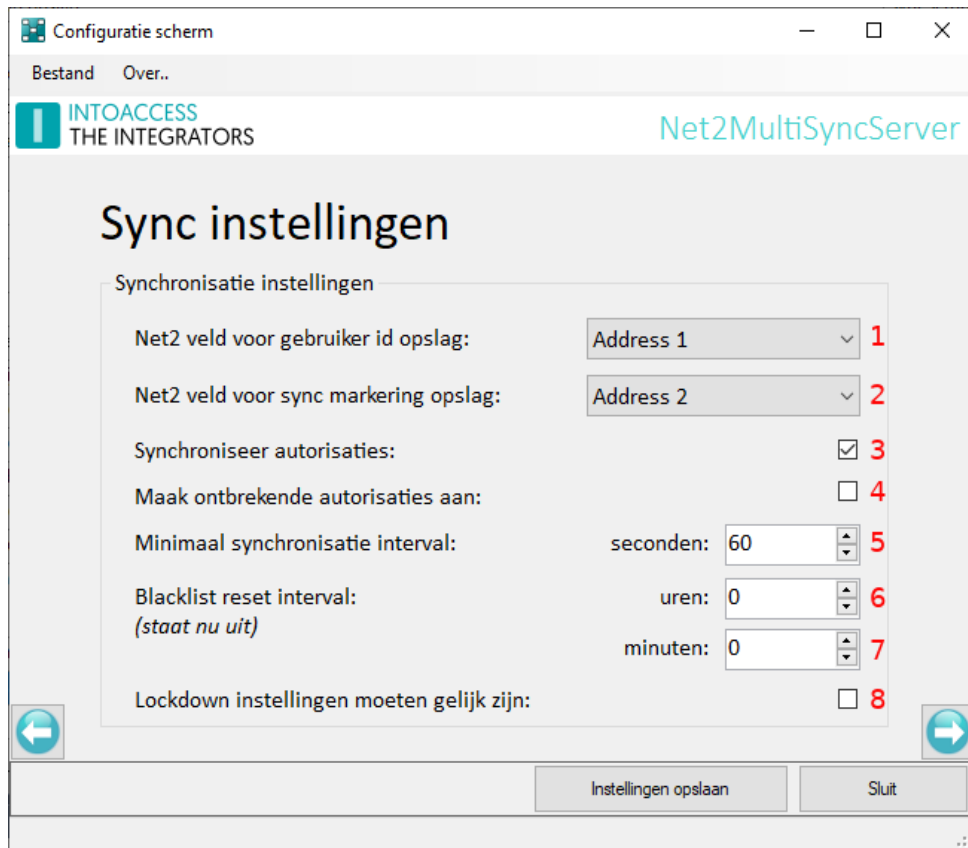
Configuratie scherm

Bestand Over..

INTOACCESS
THE INTEGRATORS

Net2MultiSyncServer

Sync instellingen

Synchronisatie instellingen

Net2 veld voor gebruiker id opslag: Address 1 1

Net2 veld voor sync markering opslag: Address 2 2

Synchroniseer autorisaties: 3

Maak ontbrekende autorisaties aan: 4

Minimaal synchronisatie interval: seconden: 60 5

Blacklist reset interval:
*(staat nu uit)*
uren: 0 6
minuten: 0 7

Lockdown instellingen moeten gelijk zijn: 8

Instellingen opslaan Sluit